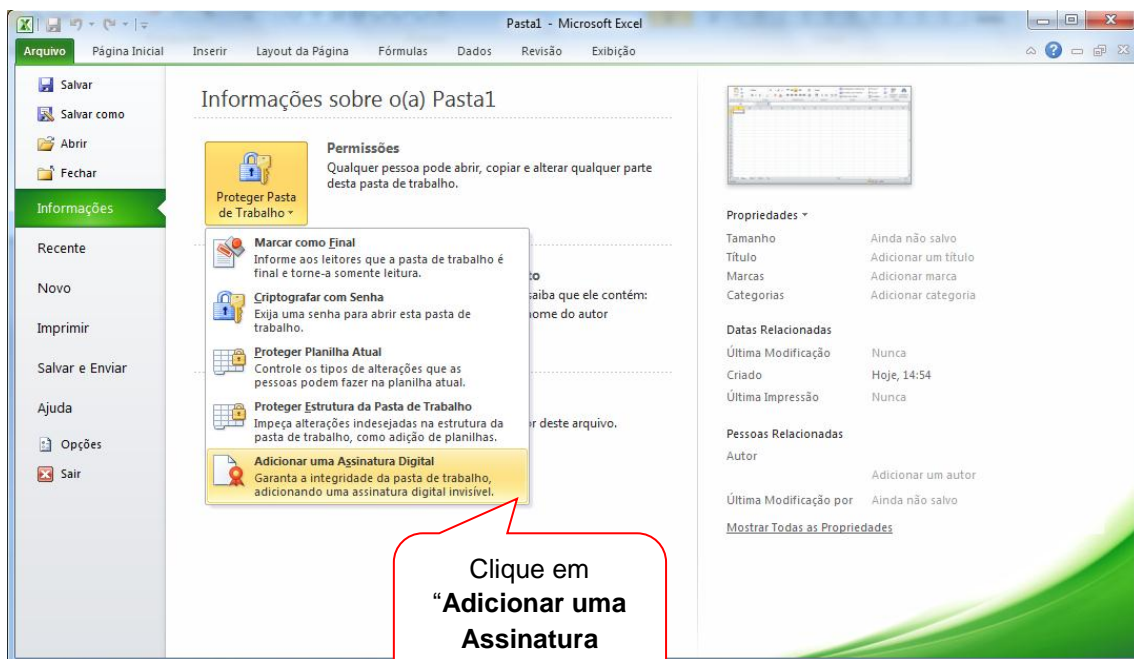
Pasta1 - Microsoft Excel

Arquivo | Página Inicial | Inserir | Layout da Página | Fórmulas | Dados | Revisão | Exibição

Salvar
Salvar como
Abrir
Fechar
Informações
Recente
Novo
Imprimir
Salvar e Enviar
Ajuda
Opções
Sair

Informações sobre o(a) Pasta1

Proteger Pasta de Trabalho ▾

Permissões
Qualquer pessoa pode abrir, copiar e alterar qualquer parte desta pasta de trabalho.

Marcar como Final
Informe aos leitores que a pasta de trabalho é final e torne-a somente leitura.

Criptografar com Senha
Exija uma senha para abrir esta pasta de trabalho.

Proteger Planilha Atual
Controle os tipos de alterações que as pessoas podem fazer na planilha atual.

Proteger Estrutura da Pasta de Trabalho
Impeça alterações indesejadas na estrutura da pasta de trabalho, como adição de planilhas.

Adicionar uma Assinatura Digital
Garanta a integridade da pasta de trabalho, adicionando uma assinatura digital invisível.

to
saiba que ele contém:
nome do autor

r deste arquivo.

Propriedades ▾
Tamanho Ainda não salvo
Título Adicionar um título
Marcas Adicionar marca
Categorias Adicionar categoria

Datas Relacionadas
Última Modificação Nunca
Criado Hoje, 14:54
Última Impressão Nunca

Pessoas Relacionadas
Autor
Adicionar um autor
Última Modificação por Ainda não salvo

Mostrar Todas as Propriedades

Clique em "Adicionar uma Assinatura